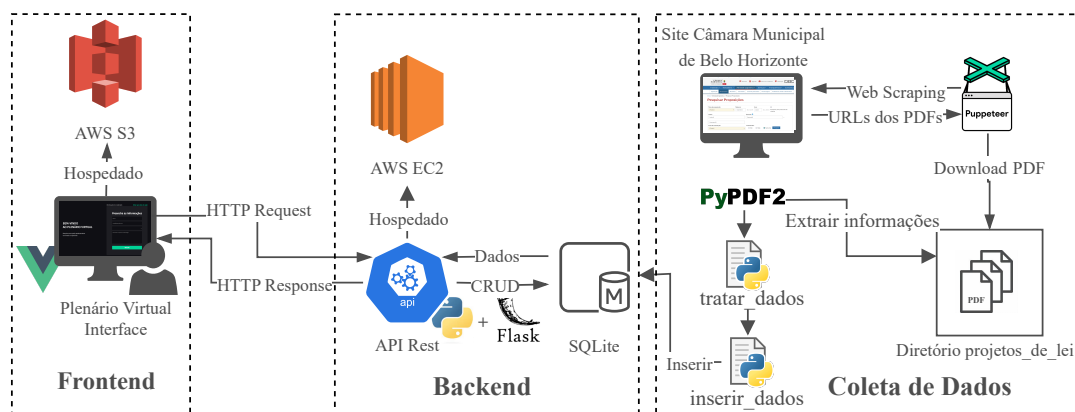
AWS S3

Hospedado

Plenário Virtual Interface

Frontend

HTTP Request

HTTP Response

AWS EC2

Hospedado

Dados

CRUD

api

API Rest

+

Flask

SQLite

Backend

Site Câmara Municipal de Belo Horizonte

Web Scraping

URLs dos PDFs

Puppeteer

Download PDF

PyPDF2

Extrair informações

tratar_dados

PDF

Inserir

inserir_dados

Diretório projetos_de_lei

Coleta de Dados